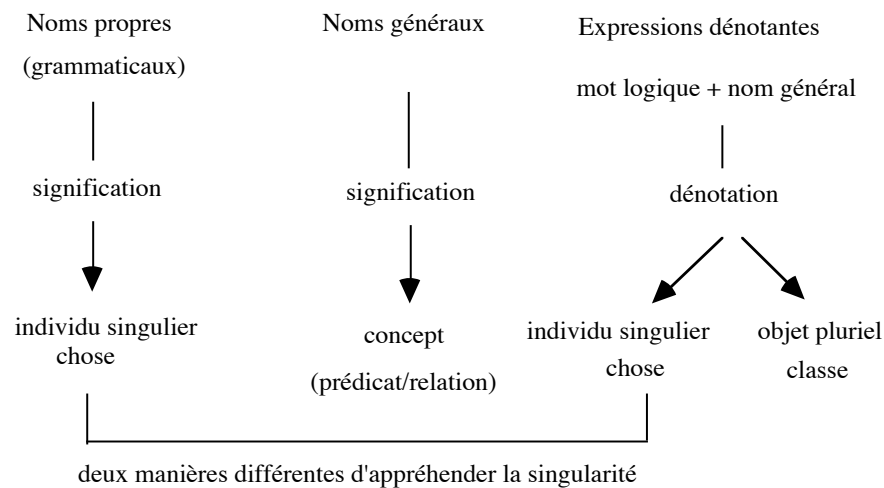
Noms propres (grammaticaux)

signification

individu singulier chose

Noms généraux

signification

concept (prédicat/relation)

Expressions dénotantes

mot logique + nom général

dénotation

individu singulier chose

objet pluriel classe

deux manières différentes d'appréhender la singularité